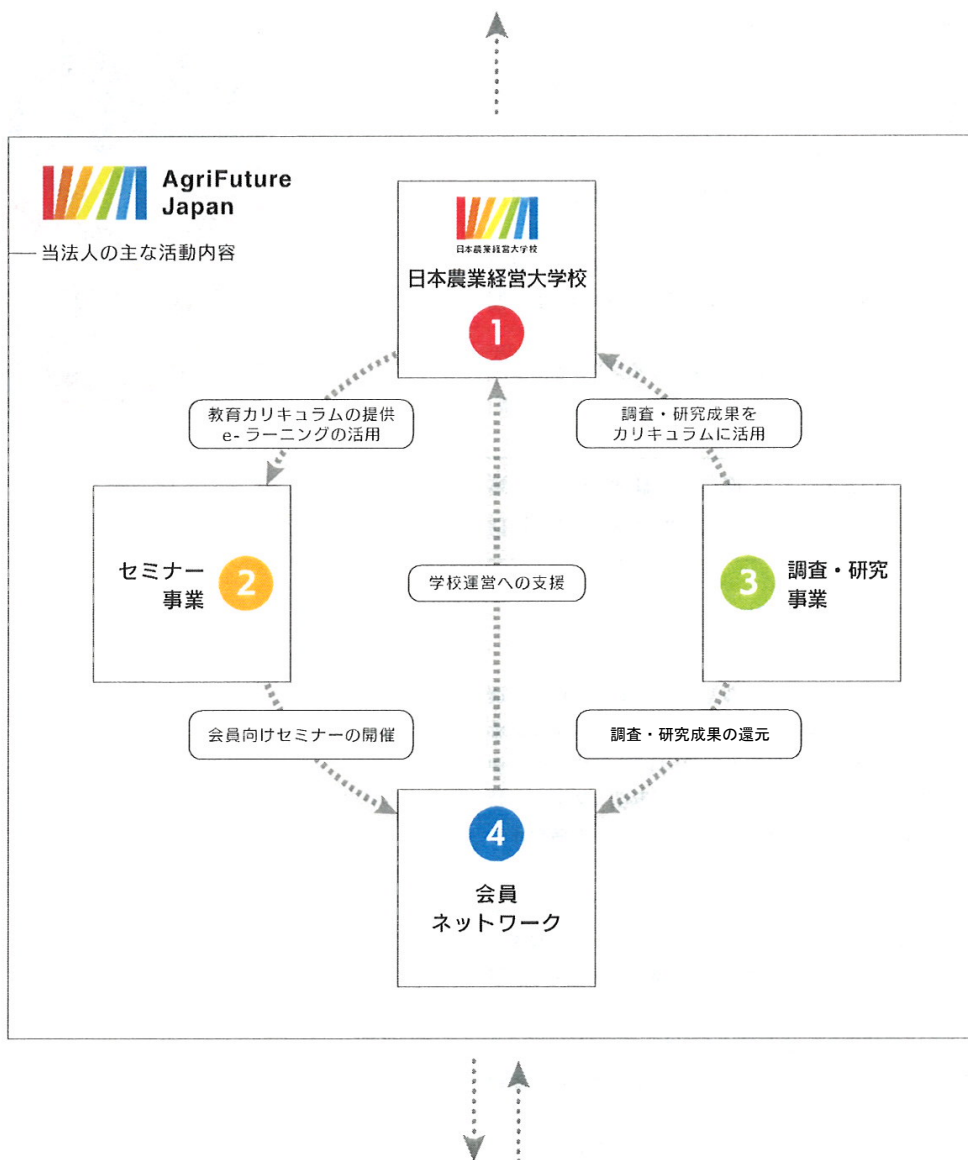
AgriFuture Japan

当法人の主な活動内容

日本農業経営大学校

日本農業経営大学校

1

教育カリキュラムの提供
e- ラーニングの活用

調査・研究成果を
カリキュラムに活用

セミナー事業

2

学校運営への支援

3

調査・研究事業

会員向けセミナーの開催

調査・研究成果の還元

4

会員
ネットワーク